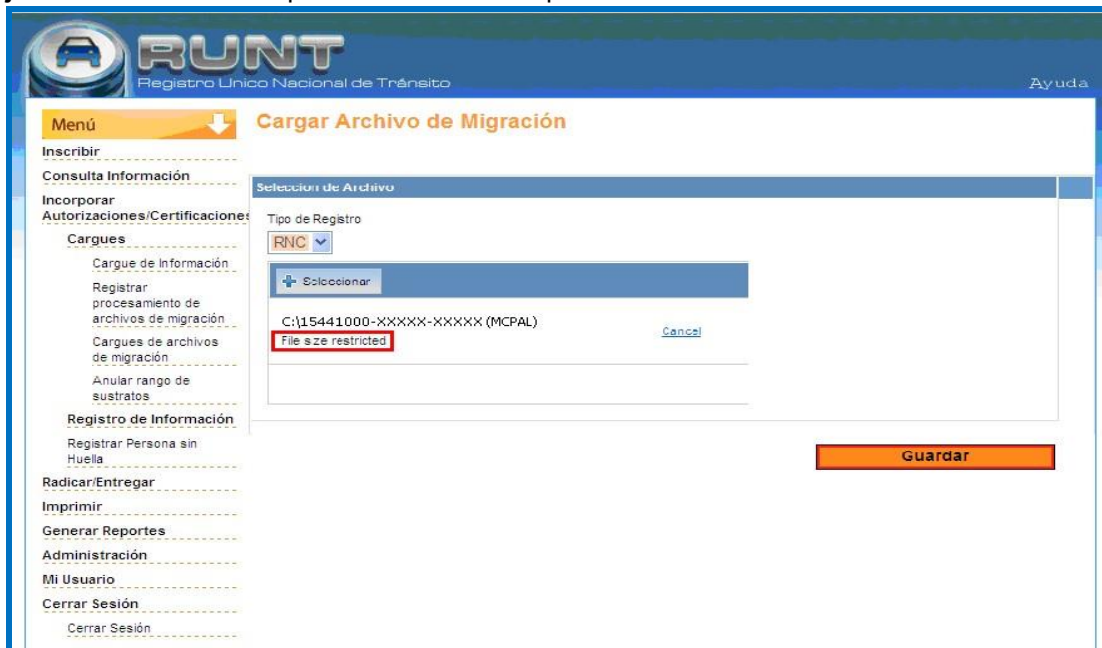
RUNT
Registro Unico Nacional de Tránsito
Ayuda

Menú
Inscribir
Consulta Información
Incorporar Autorizaciones/Certificaciones
Cargues
Cargue de Información
Registrar procesamiento de archivos de migración
Cargues de archivos de migración
Anular rango de sustratos
Registro de Información
Registrar Persona sin Huella
Radicar/Entregar
Imprimir
Generar Reportes
Administración
Mi Usuario
Cerrar Sesión
Cerrar Sesión

Cargar Archivo de Migración

Seleccion de Archivo
Tipo de Registro
RNC
Seleccionar
C:\15441000-XXXXX-XXXXX (MCPAL)
File size restricted
Cancel

Guardar